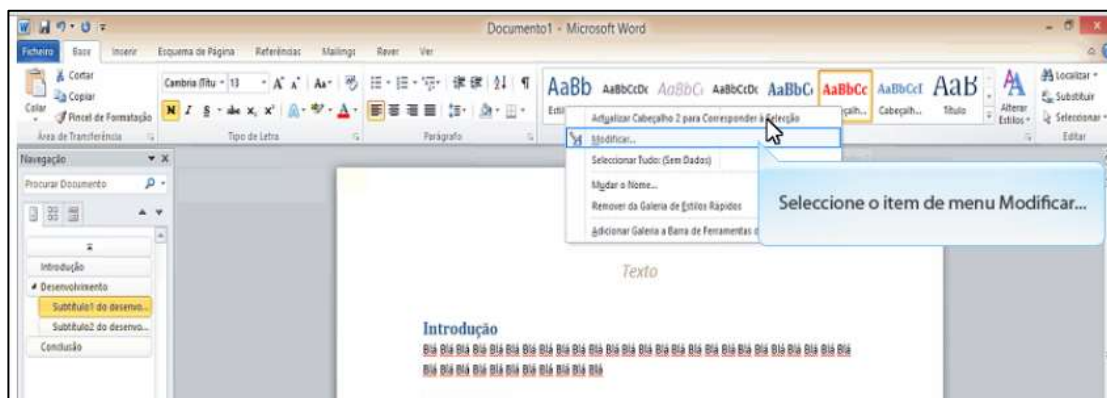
Documento1 - Microsoft Word

Ficheiro Base Inserir Esquema de Página Referências Mailings Rever Ver

Cortar
Copiar
Colar
Pincel de Formatação
Área de Transferência

Cambria (Títu - 13
Tipo de Letra

Parágrafo

AaBb AaBbCcDc AaBbCi AaBbCcDc AaBbC AaBbCc AaBbCcI AaB
Estil Cabeçalh... Cabeçalh... Título
Alterar Estilos

Localizar
Substituir
Seleccionar
Editar

Actualizar Cabeçalho 2 para Corresponder à Selecção
Modificar...
Seleccionar Tudo: (Sem Dados)
Mudar o Nome...
Remover da Galeria de Estilos Rápidos
Adicionar Galeria à Barra de Ferramentas d

Seleccione o item de menu Modificar...

Navegação
Procurar Documento
Introdução
Desenvolvimento
Subtítulo1 do desenvo...
Subtítulo2 do desenvo...
Conclusão

Texto

Introdução
Blá Blá Blá Blá Blá Blá Blá Blá Blá Blá Blá Blá Blá Blá Blá Blá Blá Blá Blá Blá Blá Blá Blá Blá Blá Blá
Blá Blá Blá Blá Blá Blá Blá Blá Blá Blá Blá